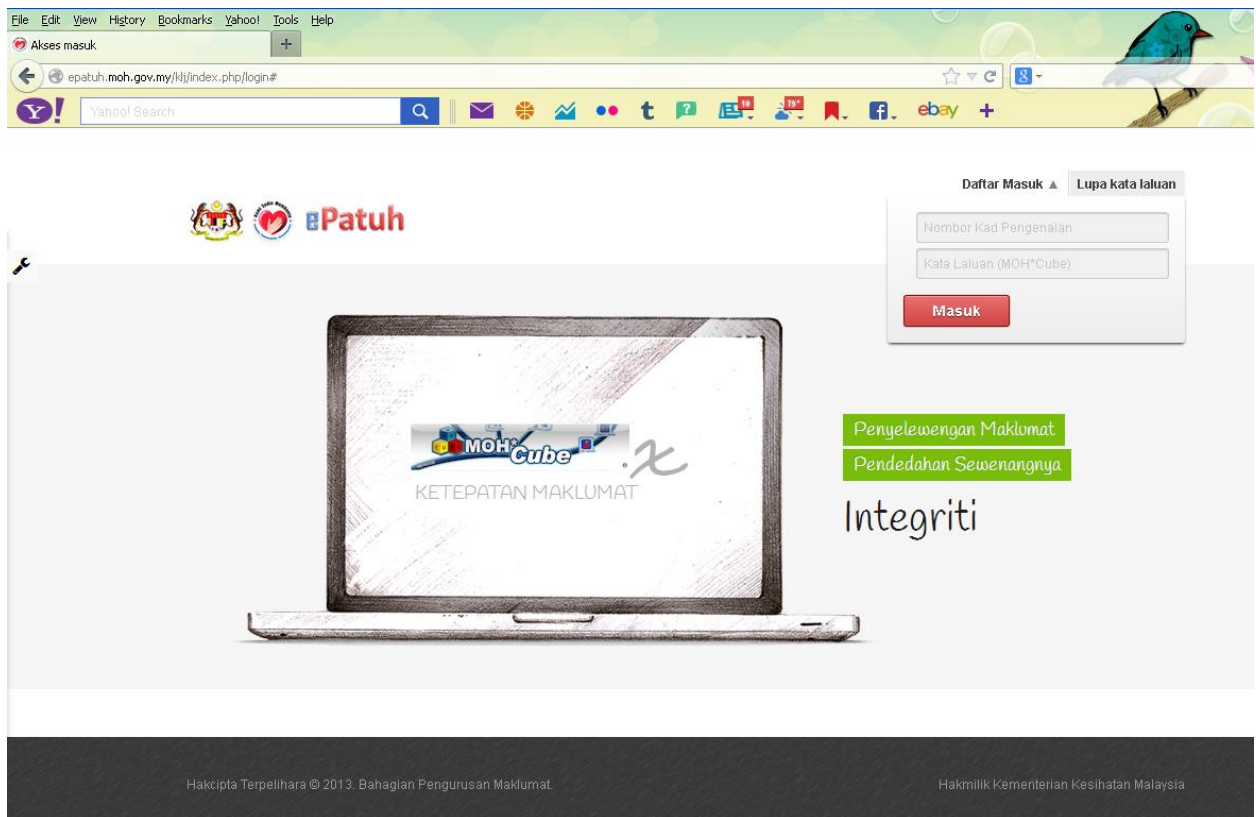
File Edit View History Bookmarks Yahoo! Tools Help

Akses masuk

epatuh.moh.gov.my/klj/index.php/login#

Yahoo! Search

ebay

Daftar Masuk ▲ Lupa kata laluan

ePatuh

Nombor Kad Pengenalan

Kata Laluan (MOH*Cube)

Masuk

MOH*Cube

KETEPATAN MAKLUMAT

Penyelewengan Maklumat

Pendedahan Sewenangnya

Integriti

Hakcipta Terpelihara © 2013. Bahagian Pengurusan Maklumat.

Hakmilik Kementerian Kesihatan Malaysia